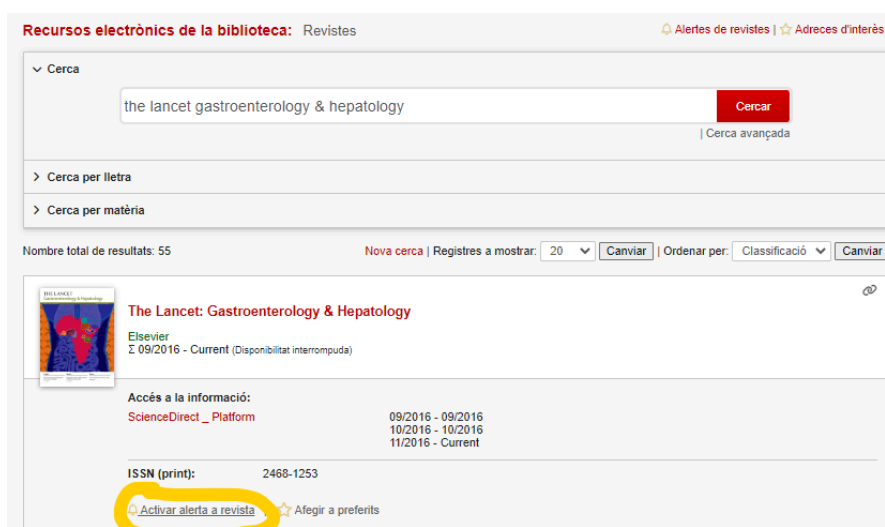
Recursos electrònics de la biblioteca: Revistes

Alertes de revistes | Adreces d'interès

Cerca

the lancet gastroenterology & hepatology

Cercar

| Cerca avançada

Cerca per lletra

Cerca per matèria

Nombre total de resultats: 55

Nova cerca | Registres a mostrar: 20 Canviar | Ordenar per: Classificació Canviar

THE LANCET Gastroenterology & Hepatology

The Lancet: Gastroenterology & Hepatology

Elsevier

Σ 09/2016 - Current (Disponibilitat interrompuda)

Accés a la informació:

ScienceDirect _ Platform

09/2016 - 09/2016
10/2016 - 10/2016
11/2016 - Current

ISSN (print): 2468-1253

Activar alerta a revista | Afegir a preferits